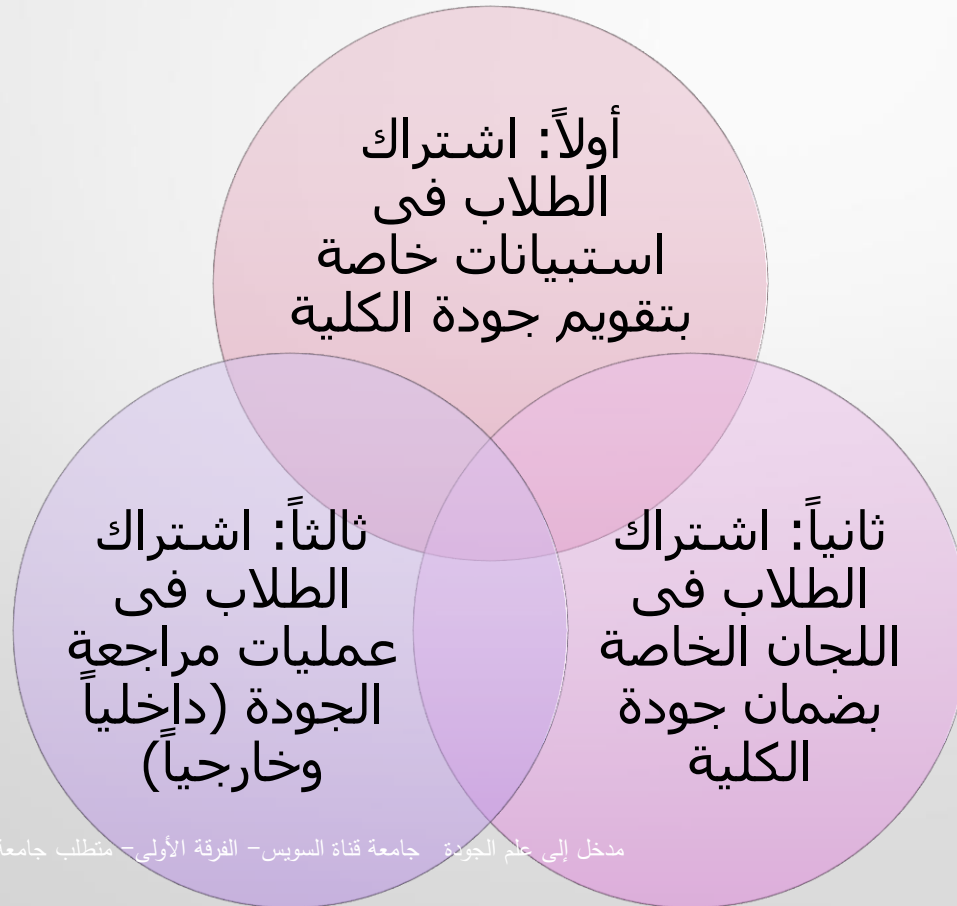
أولاً: اشتراك الطلاب فى استبيانات خاصة بتقويم جودة الكلية

ثانياً: اشتراك الطلاب فى اللجان الخاصة بضمان جودة الكلية

ثالثاً: اشتراك الطلاب فى عمليات مراجعة الجودة (داخلياً وخارجياً)

مدخل إلى علم الجودة جامعة قناة السويس- الفرقة الأولى- متطلب جامع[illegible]